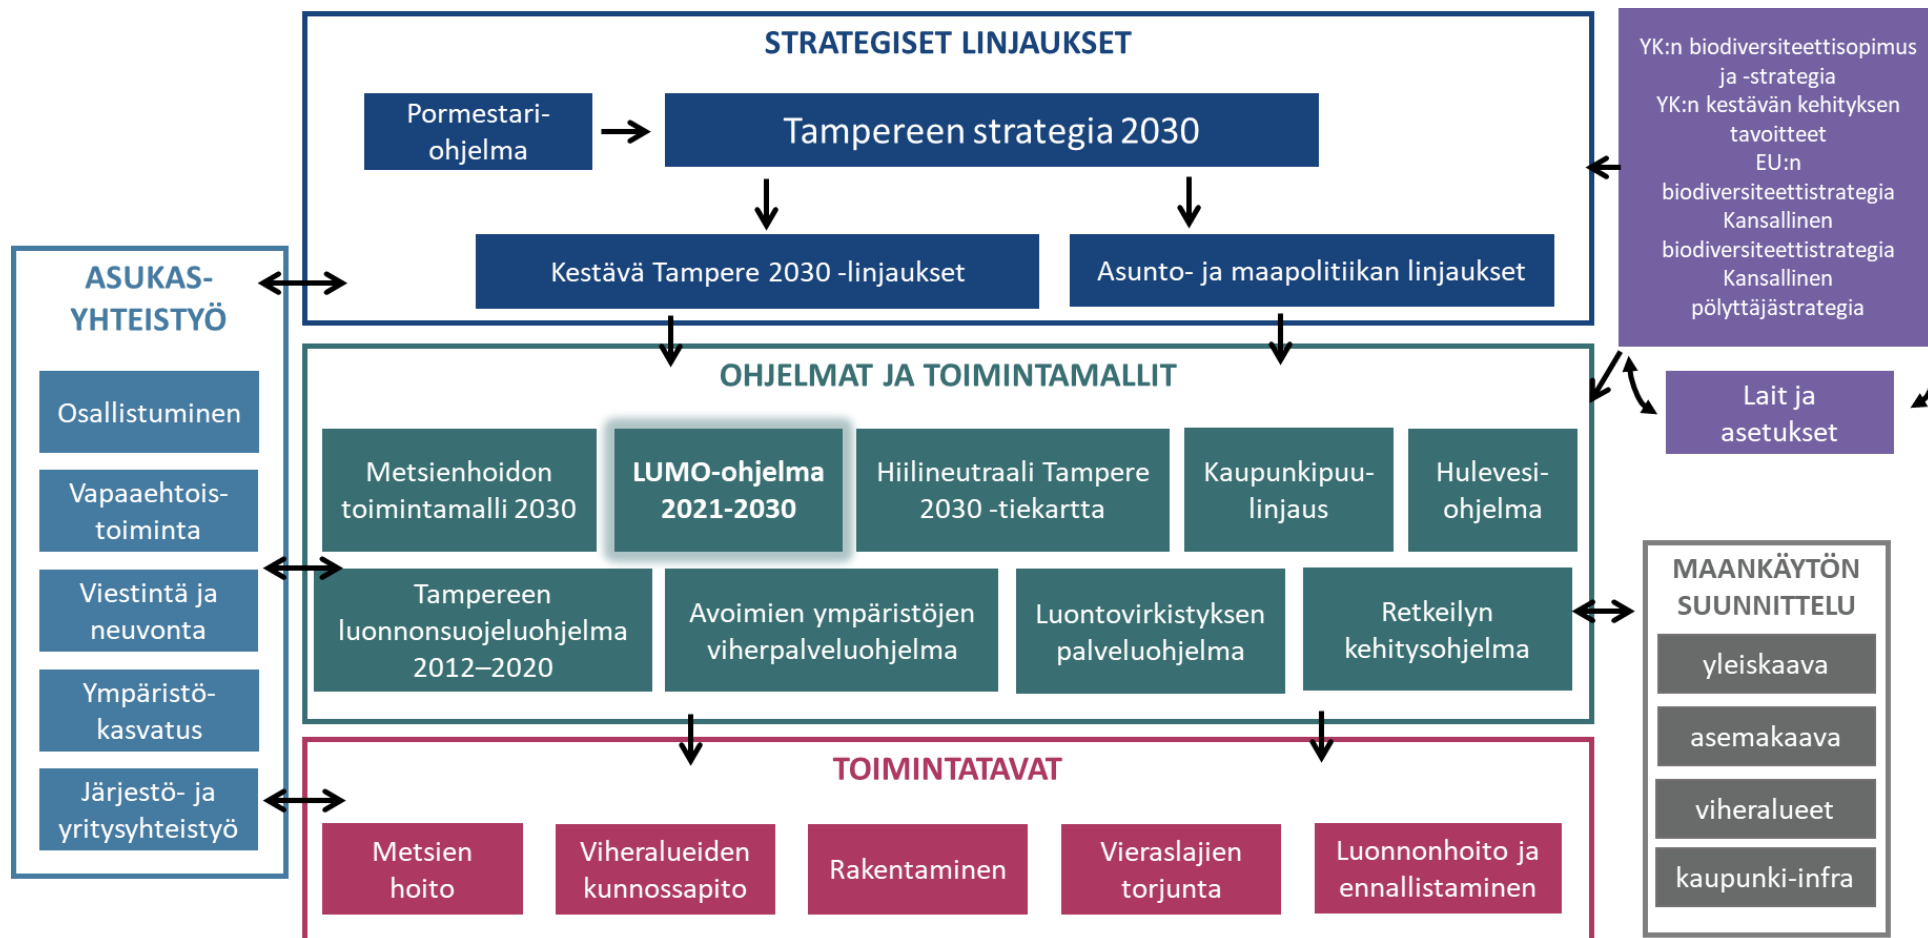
STRATEGISET LINJAUKSET

Pormestari-ohjelma

Tampereen strategia 2030

Kestävä Tampere 2030 -linjaukset

Asunto- ja maapolitiikan linjaukset

YK:n biodiversiteettisopimus ja -strategia
YK:n kestävän kehityksen tavoitteet
EU:n biodiversiteettistrategia
Kansallinen biodiversiteettistrategia
Kansallinen pölyttäjästrategia

Lait ja asetukset

ASUKAS-YHTEISTYÖ

Osallistuminen

Vapaaehtois-toiminta

Viestintä ja neuvonta

Ympäristö-kasvatus

Järjestö- ja yritysyhteistyö

OHJELMAT JA TOIMINTAMALLIT

Metsienhoidon toimintamalli 2030

LUMO-ohjelma 2021-2030

Hiilineutraali Tampere 2030 -tiekartta

Kaupunkipuu-linjaus

Hulevesi-ohjelma

Tampereen luonnonsuojeluohjelma 2012–2020

Avoimien ympäristöjen viherpalveluohjelma

Luontovirkistyksen palveluohjelma

Retkeilyn kehitysohjelma

MAANKÄYTÖN SUUNNITTELU

yleiskaava

asemakaava

viheralueet

kaupunki-infra

TOIMINTATAVAT

Metsien hoito

Viheralueiden kunnossapito

Rakentaminen

Vieraslajien torjunta

Luonnonhoito ja ennallistaminen